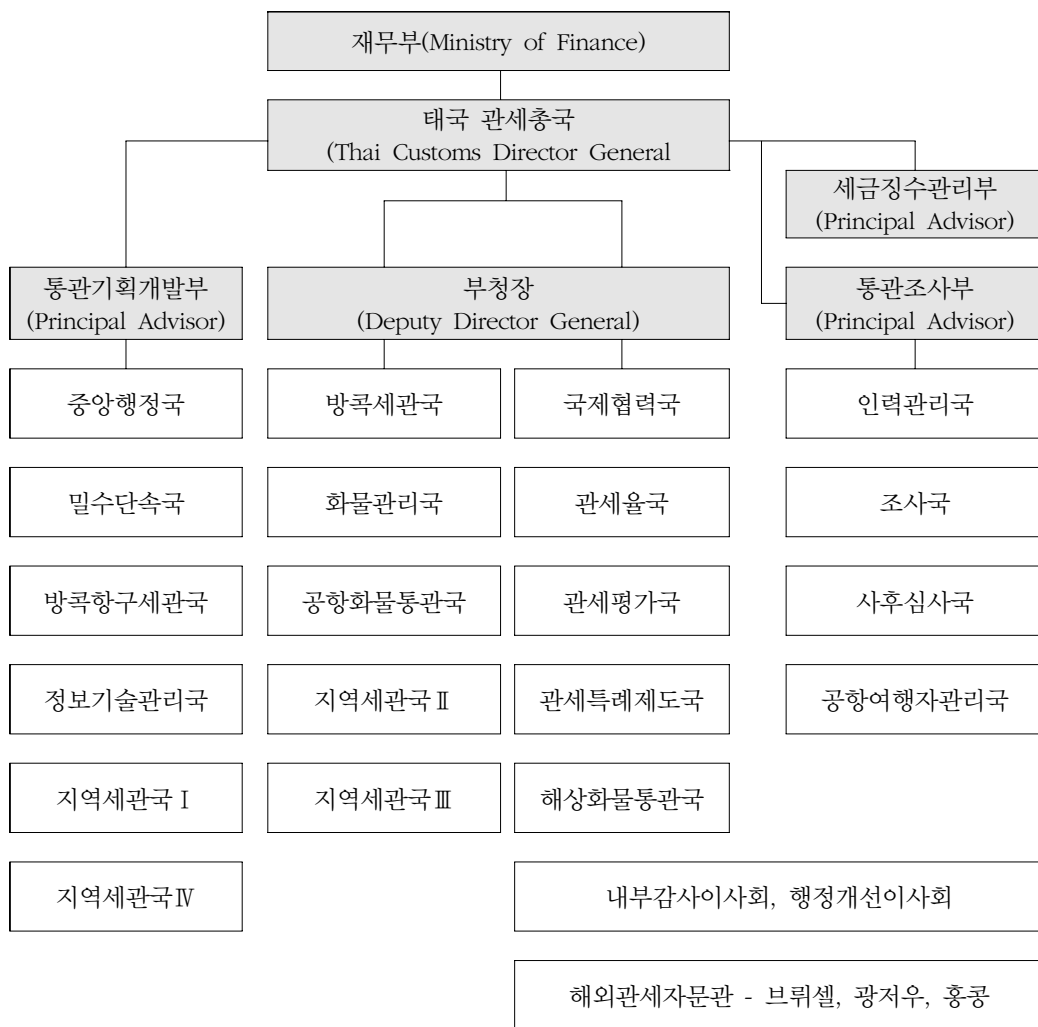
재무부(Ministry of Finance)

태국 관세총국
(Thai Customs Director General

세금징수관리부
(Principal Advisor)

통관기획개발부
(Principal Advisor)

부청장
(Deputy Director General)

통관조사부
(Principal Advisor)

중앙행정국

밀수단속국

방콕항구세관국

정보기술관리국

지역세관국 I

지역세관국Ⅳ

방콕세관국

화물관리국

공항화물통관국

지역세관국Ⅱ

지역세관국Ⅲ

국제협력국

관세율국

관세평가국

관세특례제도국

해상화물통관국

인력관리국

조사국

사후심사국

공항여행자관리국

내부감사이사회, 행정개선이사회

해외관세자문관 - 브뤼셀, 광저우, 홍콩